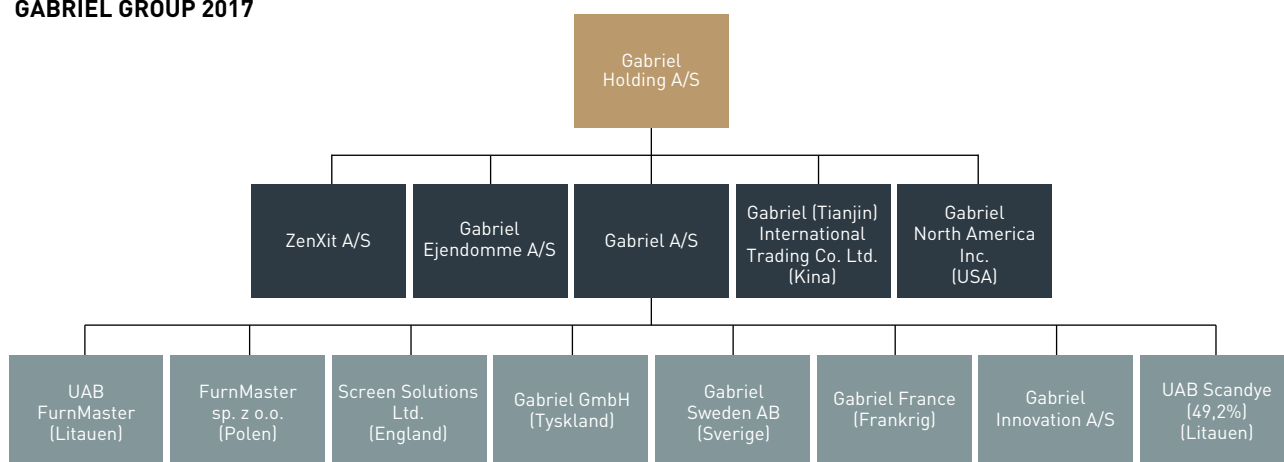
GABRIEL GROUP 2017

Gabriel Holding A/S

ZenXit A/S

Gabriel Ejendomme A/S

Gabriel A/S

Gabriel (Tianjin) International Trading Co. Ltd. (Kina)

Gabriel North America Inc. (USA)

UAB FurnMaster (Litauen)

FurnMaster sp. z o.o. (Polen)

Screen Solutions Ltd. (England)

Gabriel GmbH (Tyskland)

Gabriel Sweden AB (Sverige)

Gabriel France (Frankrig)

Gabriel Innovation A/S

UAB Scandye (49,2%) (Litauen)